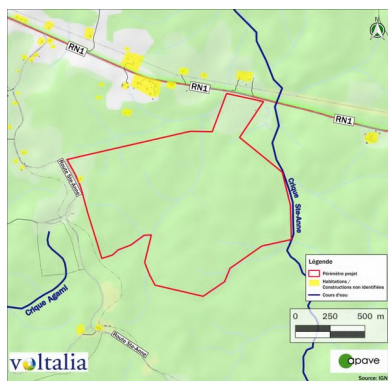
N

RN1

RN1

RN1

Route Ste-Anne

Crique Ste-Anne

Crique Agami

Route Ste-Anne

Légende
Périmètre projet
Habitations / Constructions non identifiées
Cours d'eau

0 250 500 m

voltalia

opave

Source : IGN